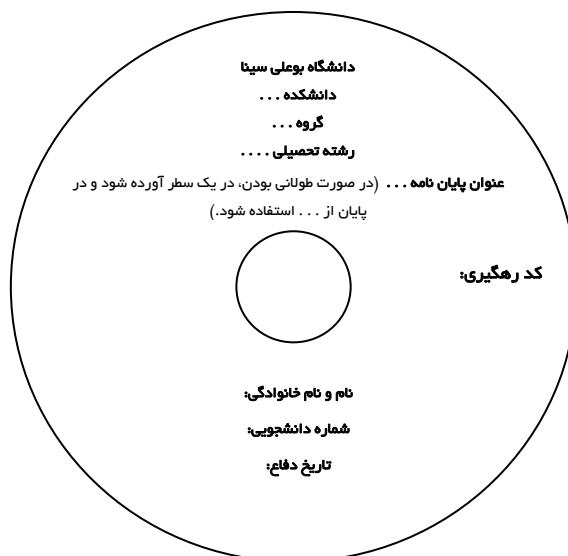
دانشگاه بوعلی سینا

دانشکده . . .

گروه . . .

رشته تحصیلی . . . .

عنوان پایان نامه . . . (در صورت طولانی بودن، در یک سطر آورده شود و در پایان از . . . استفاده شود.)

کد رهگیری:

نام و نام خانوادگی:

شماره دانشجویی:

تاریخ دفاع: